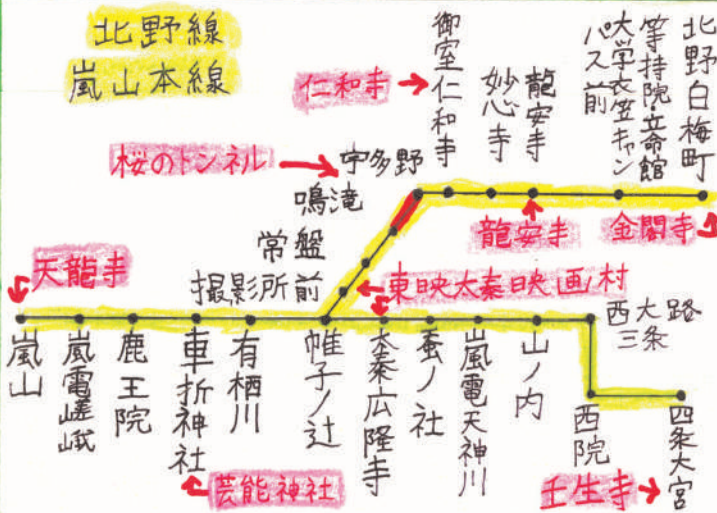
北野線
嵐山本線

仁和寺
御室仁和寺
龍安寺
妙心寺
等持院・立命館大学衣笠キャンパス前
北野白梅町

桜のトンネル
宇多野
鳴滝
常盤
撮影所前

龍安寺
金閣寺

天龍寺
東映太秦映画村

嵐山
嵐電嵯峨
鹿王院
車折神社
有栖川
帷子ノ辻
太秦広隆寺
蚕ノ社
嵐電天神川
山ノ内
西大路三条
西院
四条大宮

芸能神社
壬生寺